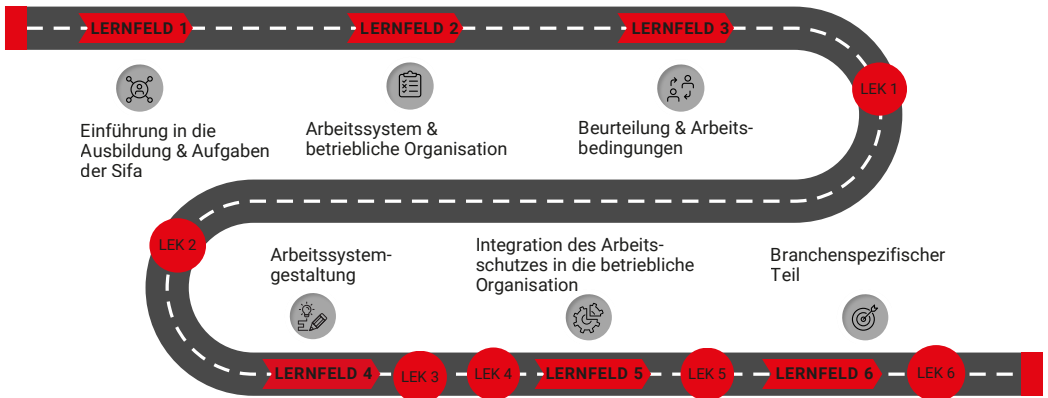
LERNFELD 1

Einführung in die Ausbildung & Aufgaben der Sifa

LERNFELD 2

Arbeitssystem & betriebliche Organisation

LERNFELD 3

Beurteilung & Arbeitsbedingungen

LEK 1

LEK 2

Arbeitssystemgestaltung

Integration des Arbeitsschutzes in die betriebliche Organisation

Branchenspezifischer Teil

LERNFELD 4

LEK 3

LEK 4

LERNFELD 5

LEK 5

LERNFELD 6

LEK 6